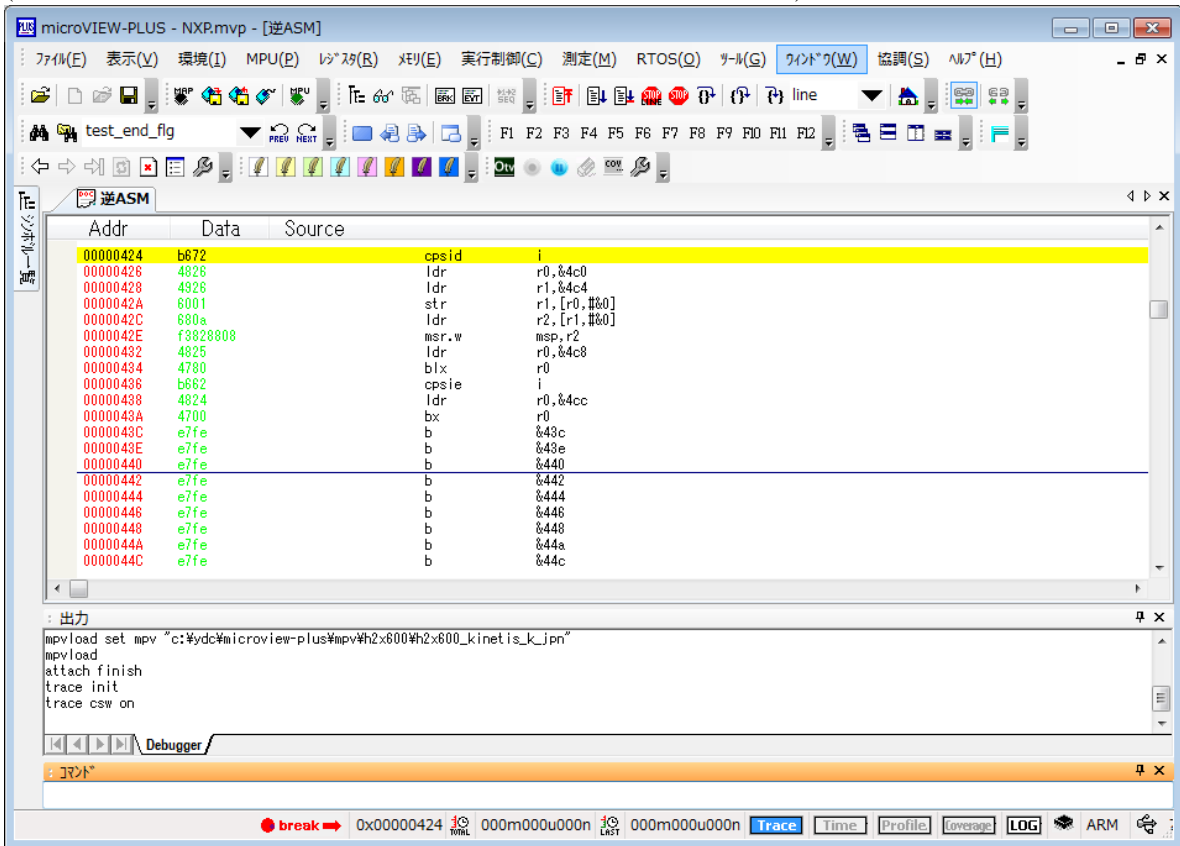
microVIEW-PLUS - NXP.mvp - [逆ASM]

ﾌｧｲﾙ(F) 表示(V) 環境(I) MPU(P) ﾚｼﾞｽﾀ(R) ﾒﾓﾘ(E) 実行制御(C) 測定(M) RTOS(O) ﾂｰﾙ(G) ｳｨﾝﾄﾞｳ(W) 協調(S) ﾍﾙﾌﾟ(H)

line

test_end_flg PREV NEXT F1 F2 F3 F4 F5 F6 F7 F8 F9 F10 F11 F12

逆ASM

| Addr | Data | Source | | |
|---|---|---|---|---|
| 00000424 | b672 | | cpsid | i |
| 00000426 | 4826 | | ldr | r0,&4c0 |
| 00000428 | 4926 | | ldr | r1,&4c4 |
| 0000042A | 6001 | | str | r1,[r0,#&0] |
| 0000042C | 680a | | ldr | r2,[r1,#&0] |
| 0000042E | f3828808 | | msr.w | msp,r2 |
| 00000432 | 4825 | | ldr | r0,&4c8 |
| 00000434 | 4780 | | blx | r0 |
| 00000436 | b662 | | cpsie | i |
| 00000438 | 4824 | | ldr | r0,&4cc |
| 0000043A | 4700 | | bx | r0 |
| 0000043C | e7fe | | b | &43c |
| 0000043E | e7fe | | b | &43e |
| 00000440 | e7fe | | b | &440 |
| 00000442 | e7fe | | b | &442 |
| 00000444 | e7fe | | b | &444 |
| 00000446 | e7fe | | b | &446 |
| 00000448 | e7fe | | b | &448 |
| 0000044A | e7fe | | b | &44a |
| 0000044C | e7fe | | b | &44c |

出力

mpvload set mpv "c:¥ydc¥microview-plus¥mpv¥h2x600¥h2x600_kinetis_k_jpn"
mpvload
attach finish
trace init
trace csw on

Debugger

ｺﾏﾝﾄﾞ

break 0x00000424 000m000u000n 000m000u000n Trace Time Profile Coverage LOG ARM